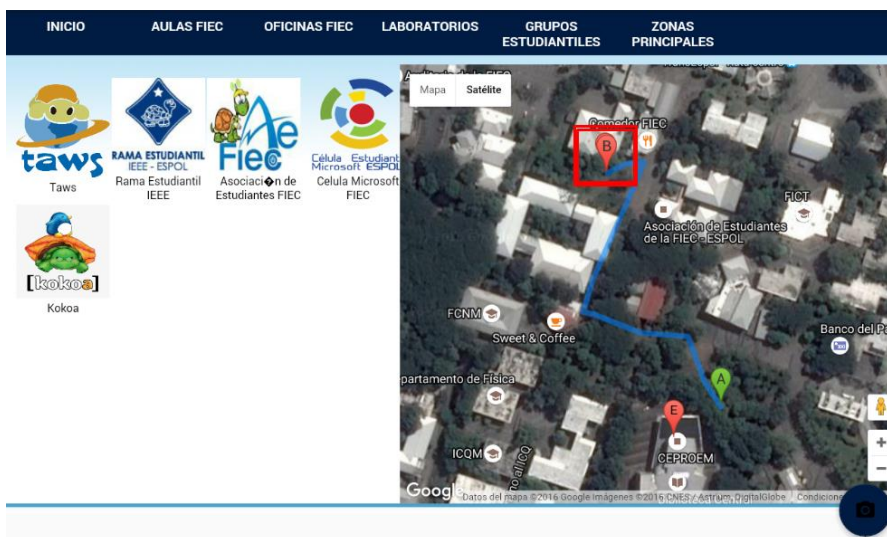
INICIO AULAS FIEC OFICINAS FIEC LABORATORIOS GRUPOS ESTUDIANTILES ZONAS PRINCIPALES

taws
Taws

RAMA ESTUDIANTIL IEEE - ESPOL
Rama Estudiantil IEEE

Fiec
Asociaci�n de Estudiantes FIEC

Célula Estudiantil Microsoft ESPOL
Celula Microsoft FIEC

[kokoa]
Kokoa

Mapa Satélite

Comedor FIEC
B
FICT
Asociación de Estudiantes de la FIEC - ESPOL
FCNM
Sweet & Coffee
Banco del Pa
partamento de Física
A
E
ICQM
CEPROEM
Google Datos del mapa ©2016 Google Imágenes ©2016 CNES / Astrium, DigitalGlobe Condicione